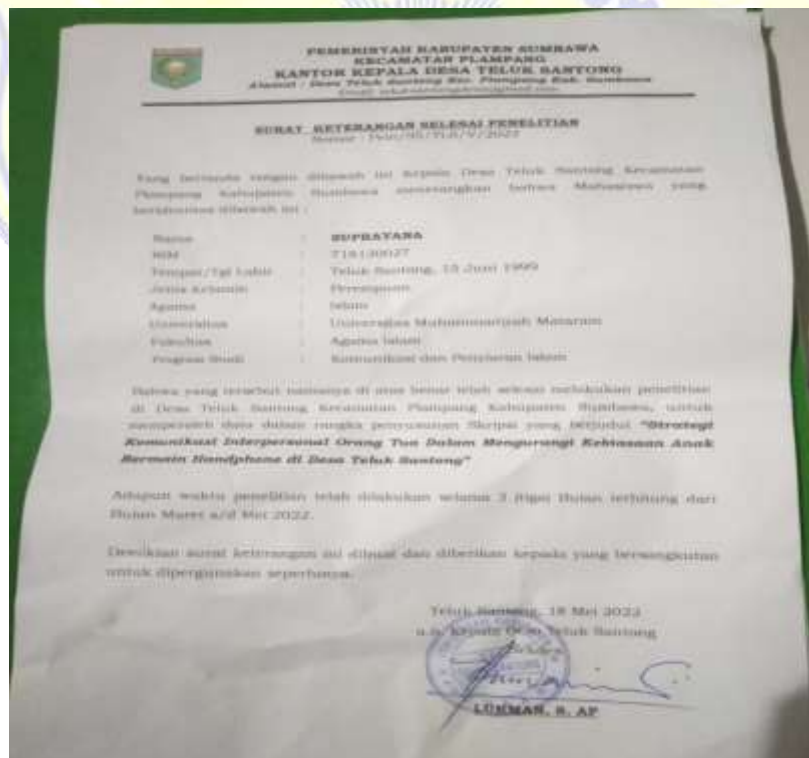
PEMERINTAH KABUPATEN SUMBAWA
KECAMATAN PLAMPANG
KANTOR KEPALA DESA TELUK SANTONG
Alamat : Desa Teluk Santong Kec. Plampang Kab. Sumbawa
Email: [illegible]

SURAT KETERANGAN SELESAI PENELITIAN
Nomor : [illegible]/2022

Yang bertanda tangan dibawah ini Kepala Desa Teluk Santong Kecamatan Plampang Kabupaten Sumbawa menerangkan bahwa Mahasiswa yang beridentitas dibawah ini :

Nama : SUPRAYANA
NIM : 718130027
Tempat/Tgl Lahir : Teluk Santong, 13 Juni 1999
Jenis Kelamin : Perempuan
Agama : Islam
Universitas : Universitas Muhammadiyah Mataram
Fakultas : Agama Islam
Program Studi : Komunikasi dan Penyiaran Islam

Bahwa yang tersebut namanya di atas benar telah selesai melakukan penelitian di Desa Teluk Santong Kecamatan Plampang Kabupaten Sumbawa, untuk memperoleh data dalam rangka penyusunan Skripsi yang berjudul "Strategi Komunikasi Interpersonal Orang Tua Dalam Mengurangi Kebiasaan Anak Bermain Handphone di Desa Teluk Santong"

Adapun waktu penelitian telah dilakukan selama 3 (tiga) Bulan terhitung dari Bulan Maret s/d Mei 2022.

Demikian surat keterangan ini dibuat dan diberikan kepada yang bersangkutan untuk dipergunakan seperlunya.

Teluk Santong, 18 Mei 2022
a.n. Kepala Desa Teluk Santong

LUKMAN, S. AP